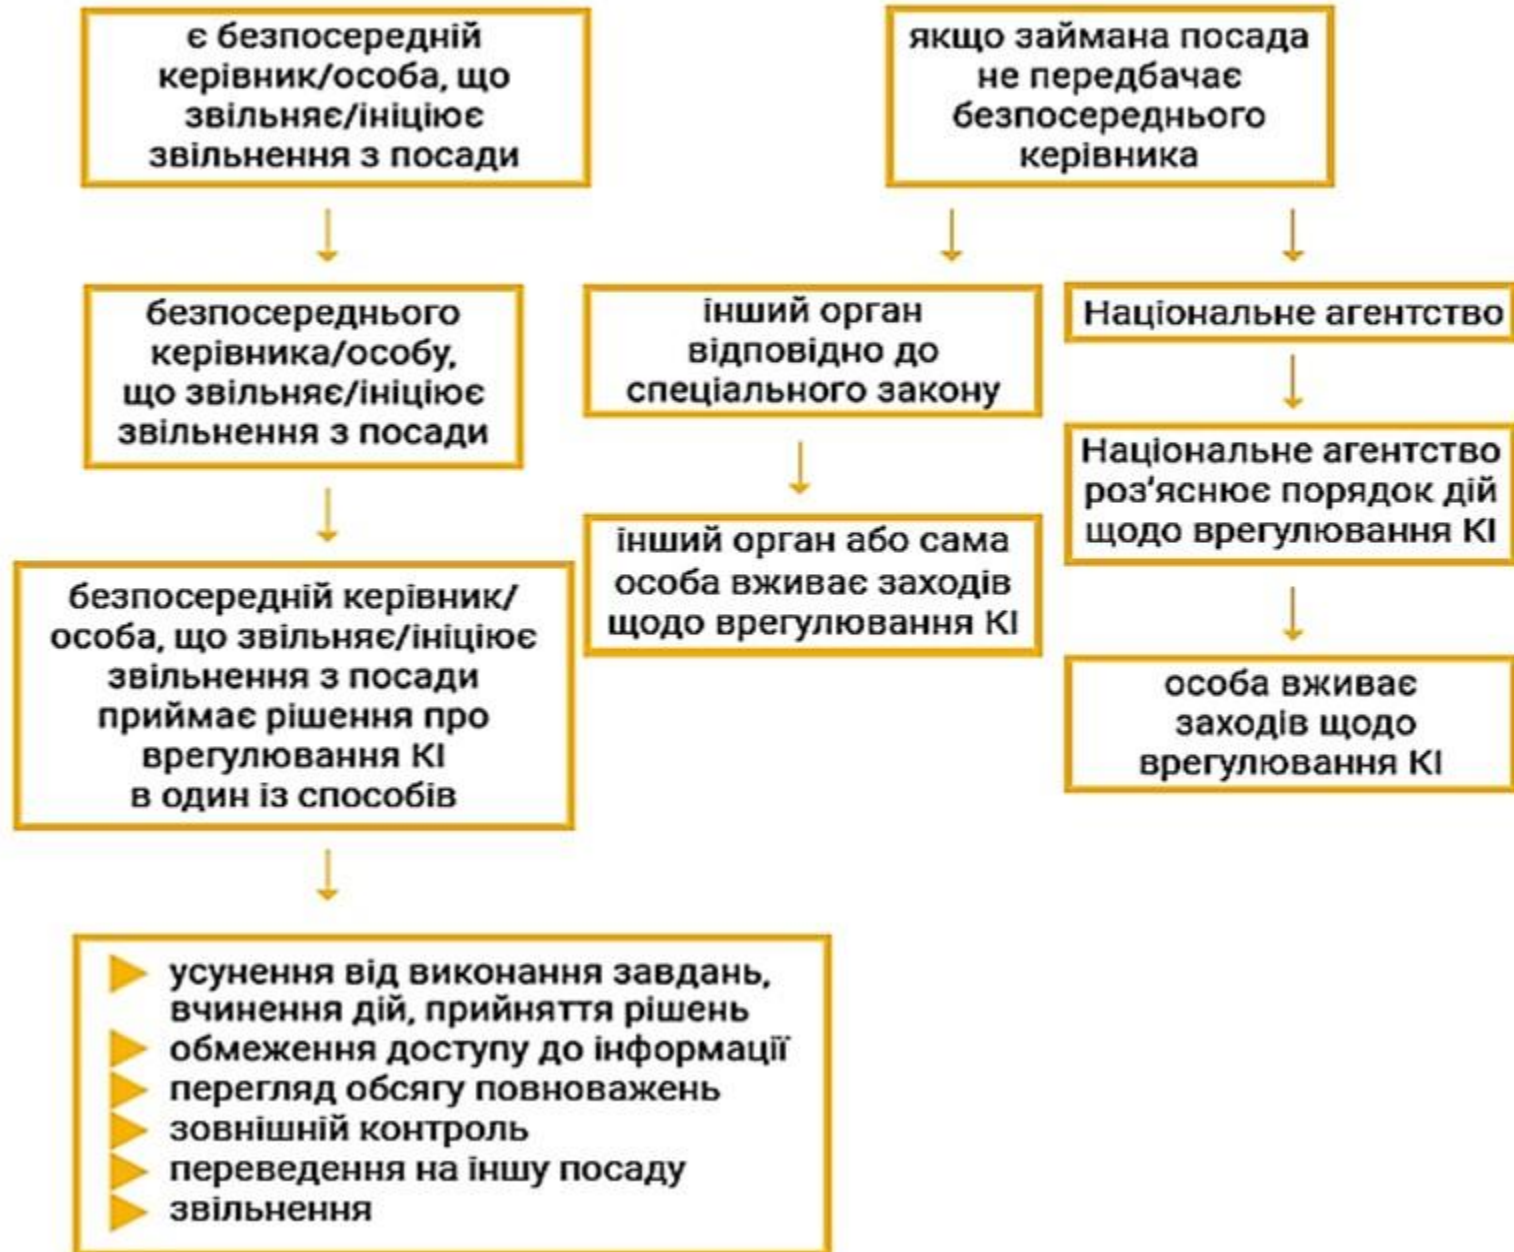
є безпосередній керівник/особа, що звільняє/ініціює звільнення з посади

якщо займана посада не передбачає безпосереднього керівника

безпосереднього керівника/особу, що звільняє/ініціює звільнення з посади

інший орган відповідно до спеціального закону

Національне агентство

Національне агентство роз'яснює порядок дій щодо врегулювання КІ

інший орган або сама особа вживає заходів щодо врегулювання КІ

безпосередній керівник/особа, що звільняє/ініціює звільнення з посади приймає рішення про врегулювання КІ в один із способів

особа вживає заходів щодо врегулювання КІ

усунення від виконання завдань, вчинення дій, прийняття рішень
обмеження доступу до інформації
перегляд обсягу повноважень
зовнішній контроль
переведення на іншу посаду
звільнення